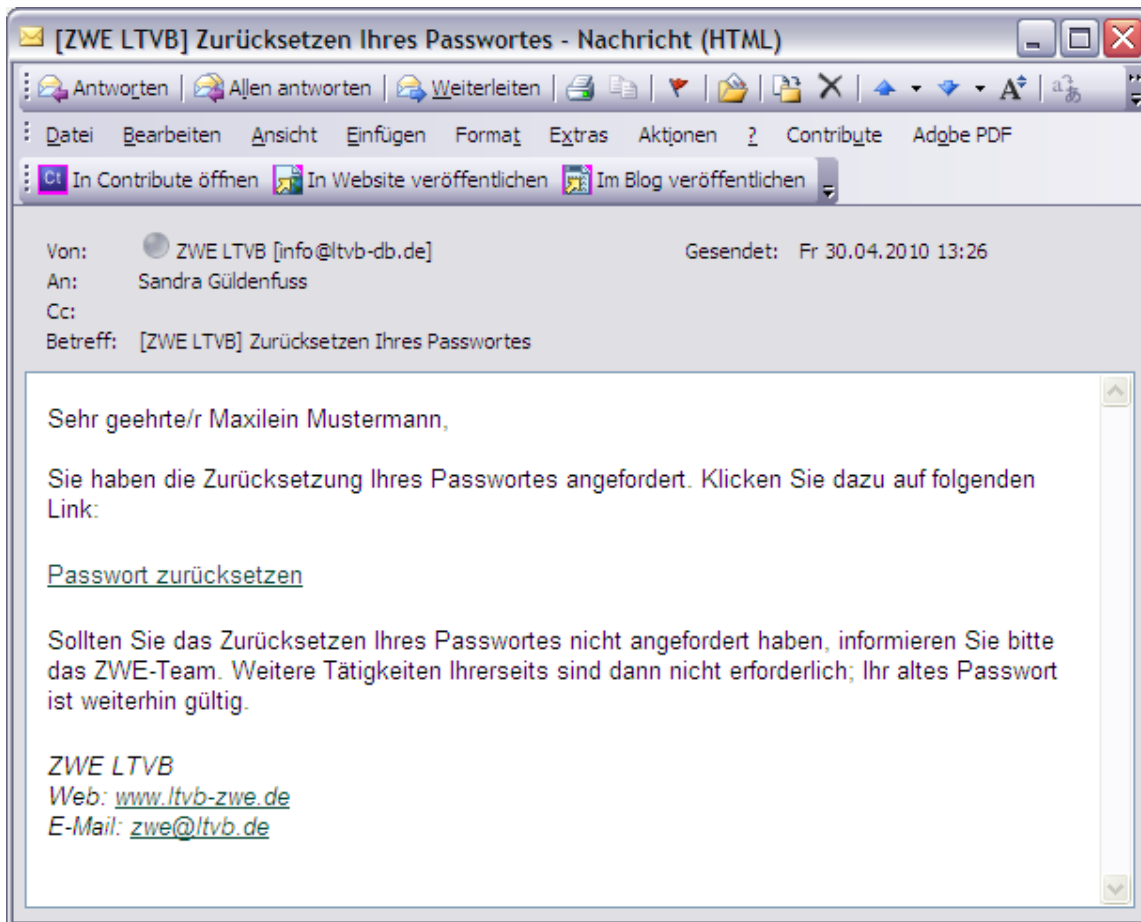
[ZWE LTVB] Zurücksetzen Ihres Passwortes - Nachricht (HTML)

Antworten | Allen antworten | Weiterleiten

Datei Bearbeiten Ansicht Einfügen Format Extras Aktionen ? Contribute Adobe PDF

In Contribute öffnen In Website veröffentlichen Im Blog veröffentlichen

Von: ZWE LTVB [info@ltvb-db.de]
Gesendet: Fr 30.04.2010 13:26
An: Sandra Güldenfuss
Cc:
Betreff: [ZWE LTVB] Zurücksetzen Ihres Passwortes

Sehr geehrte/r Maxilein Mustermann,

Sie haben die Zurücksetzung Ihres Passwortes angefordert. Klicken Sie dazu auf folgenden Link:

Passwort zurücksetzen

Sollten Sie das Zurücksetzen Ihres Passwortes nicht angefordert haben, informieren Sie bitte das ZWE-Team. Weitere Tätigkeiten Ihrerseits sind dann nicht erforderlich; Ihr altes Passwort ist weiterhin gültig.

ZWE LTVB
Web: www.ltvb-zwe.de
E-Mail: zwe@ltvb.de